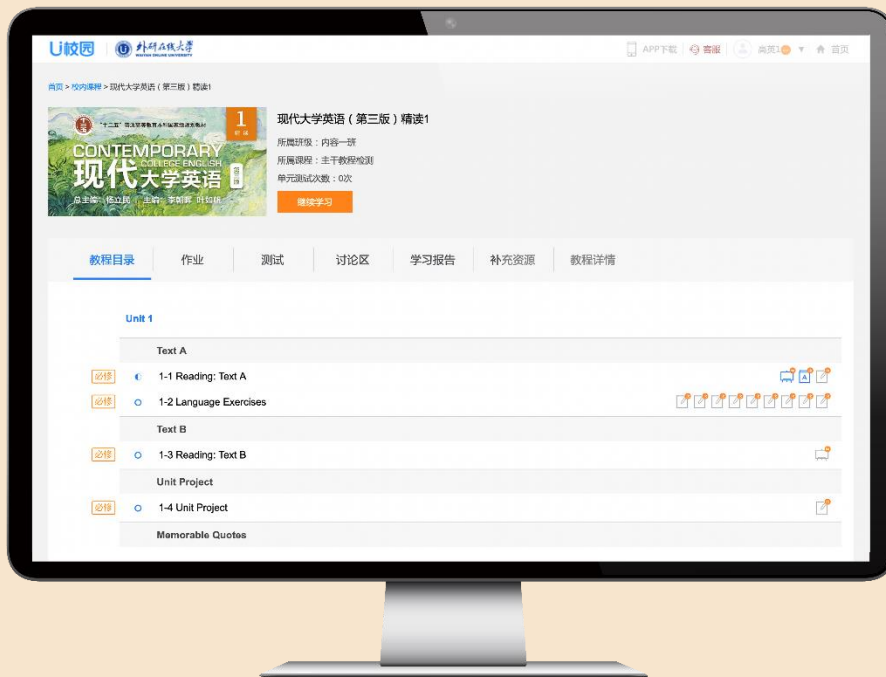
U校园 | 外研在线大学

APP下载 | 客服 | 奕奕1 ▼ | 首页

首页 > 校内课程 > 现代大学英语（第三版）精读1

"十二五"普通高等教育本科国家级规划教材

1 精读

CONTEMPORARY COLLEGE ENGLISH

现代大学英语 第三版

总主编：杨立民 主编：李朝辉 叶如玫

现代大学英语（第三版）精读1

所属班级：内容一班

所属课程：主干教程检测

单元测试次数：0次

继续学习

教程目录 | 作业 | 测试 | 讨论区 | 学习报告 | 补充资源 | 教程详情

Unit 1

Text A

必修 1-1 Reading: Text A

必修 1-2 Language Exercises

Text B

必修 1-3 Reading: Text B

Unit Project

必修 1-4 Unit Project

Memorable Quotes